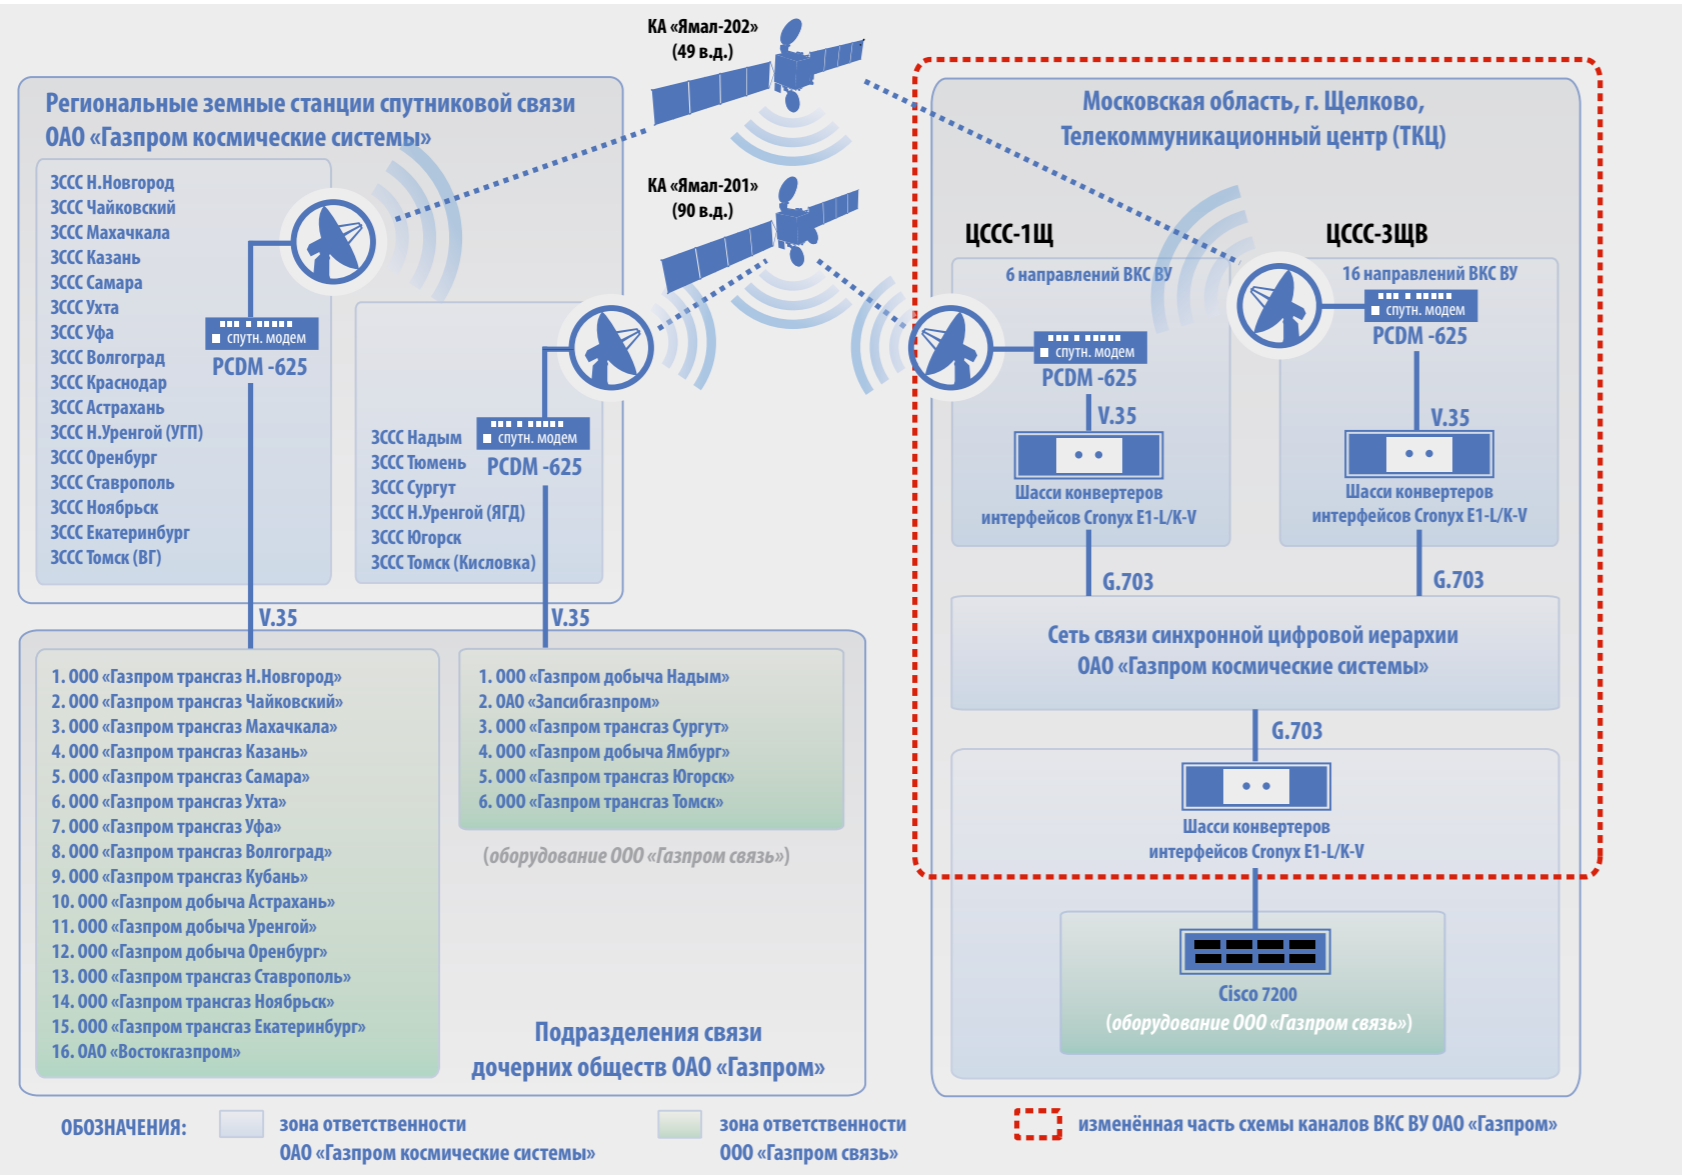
КА «Ямал-202»
(49 в.д.)

КА «Ямал-201»
(90 в.д.)

Региональные земные станции спутниковой связи
ОАО «Газпром космические системы»

ЗССС Н.Новгород
ЗССС Чайковский
ЗССС Махачкала
ЗССС Казань
ЗССС Самара
ЗССС Ухта
ЗССС Уфа
ЗССС Волгоград
ЗССС Краснодар
ЗССС Астрахань
ЗССС Н.Уренгой (УГП)
ЗССС Оренбург
ЗССС Ставрополь
ЗССС Ноябрьск
ЗССС Екатеринбург
ЗССС Томск (ВГ)

спутн. модем
PCDM -625

ЗССС Надым
ЗССС Тюмень
ЗССС Сургут
ЗССС Н.Уренгой (ЯГД)
ЗССС Югорск
ЗССС Томск (Кисловка)

спутн. модем
PCDM -625

V.35

V.35

1. ООО «Газпром трансгаз Н.Новгород»
2. ООО «Газпром трансгаз Чайковский»
3. ООО «Газпром трансгаз Махачкала»
4. ООО «Газпром трансгаз Казань»
5. ООО «Газпром трансгаз Самара»
6. ООО «Газпром трансгаз Ухта»
7. ООО «Газпром трансгаз Уфа»
8. ООО «Газпром трансгаз Волгоград»
9. ООО «Газпром трансгаз Кубань»
10. ООО «Газпром добыча Астрахань»
11. ООО «Газпром добыча Уренгой»
12. ООО «Газпром добыча Оренбург»
13. ООО «Газпром трансгаз Ставрополь»
14. ООО «Газпром трансгаз Ноябрьск»
15. ООО «Газпром трансгаз Екатеринбург»
16. ОАО «Востокгазпром»

1. ООО «Газпром добыча Надым»
2. ОАО «Запсибгазпром»
3. ООО «Газпром трансгаз Сургут»
4. ООО «Газпром добыча Ямбург»
5. ООО «Газпром трансгаз Югорск»
6. ООО «Газпром трансгаз Томск»

(оборудование ООО «Газпром связь»)

Подразделения связи
дочерних обществ ОАО «Газпром»

Московская область, г. Щелково,
Телекоммуникационный центр (ТКЦ)

ЦССС-1Щ
6 направлений ВКС ВУ
спутн. модем
PCDM -625
V.35
Шасси конвертеров
интерфейсов Cronyx E1-L/K-V
G.703

ЦССС-3ЩВ
16 направлений ВКС ВУ
спутн. модем
PCDM -625
V.35
Шасси конвертеров
интерфейсов Cronyx E1-L/K-V
G.703

Сеть связи синхронной цифровой иерархии
ОАО «Газпром космические системы»

G.703

Шасси конвертеров
интерфейсов Cronyx E1-L/K-V

Cisco 7200
(оборудование ООО «Газпром связь»)

ОБОЗНАЧЕНИЯ:
зона ответственности
ОАО «Газпром космические системы»
зона ответственности
ООО «Газпром связь»
изменённая часть схемы каналов ВКС ВУ ОАО «Газпром»